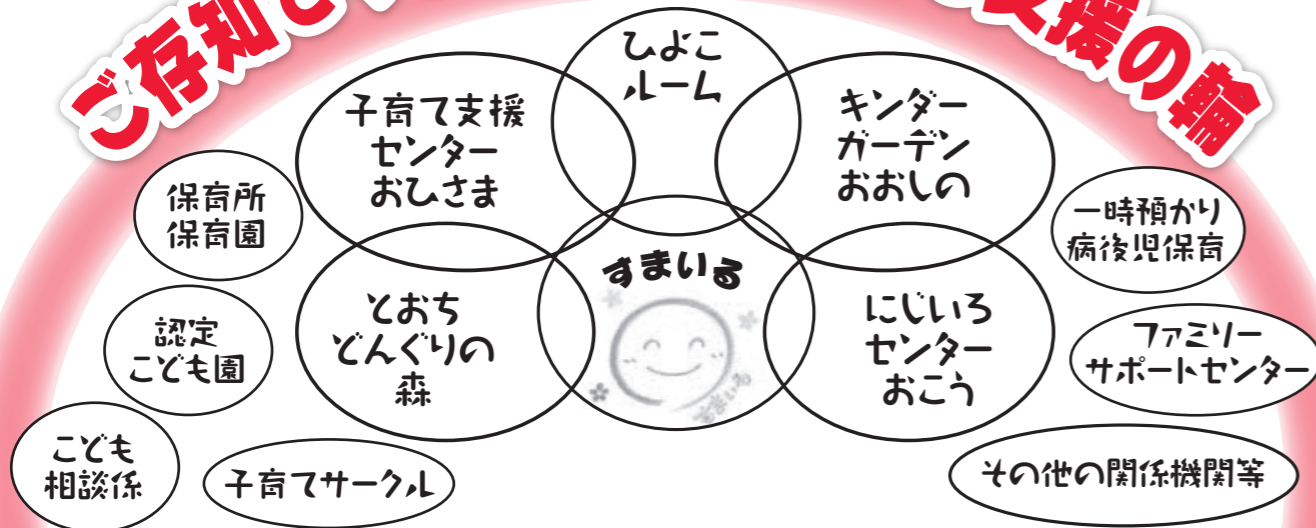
ご存知じ

支援の輪

ひよこルーム

子育て支援センターおひさま

キンダーガーデンおおしの

保育所保育園

一時預かり病後児保育

すまいる

とおちどんぐりの森

にじいろセンターおこう

認定こども園

ファミリーサポートセンター

こども相談係

子育てサークル

その他の関係機関等